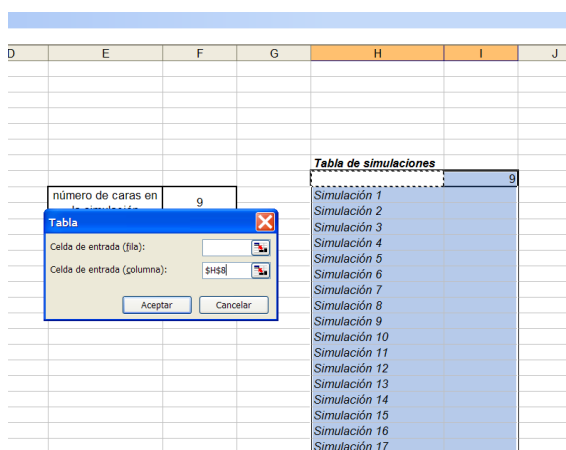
| D | E | F | G | H | I | J |
|---|---|---|---|---|---|---|
| | | | | Tabla de simulaciones | | |
| | | | | | 9 | |
| | número de caras en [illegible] | 9 | | Simulación 1 | | |
| | | | | Simulación 2 | | |
| | | | | Simulación 3 | | |
| | | | | Simulación 4 | | |
| | | | | Simulación 5 | | |
| | | | | Simulación 6 | | |
| | | | | Simulación 7 | | |
| | | | | Simulación 8 | | |
| | | | | Simulación 9 | | |
| | | | | Simulación 10 | | |
| | | | | Simulación 11 | | |
| | | | | Simulación 12 | | |
| | | | | Simulación 13 | | |
| | | | | Simulación 14 | | |
| | | | | Simulación 15 | | |
| | | | | Simulación 16 | | |
| | | | | Simulación 17 | | |

Tabla

Celda de entrada (fila):

Celda de entrada (columna): $H$8

Aceptar Cancelar